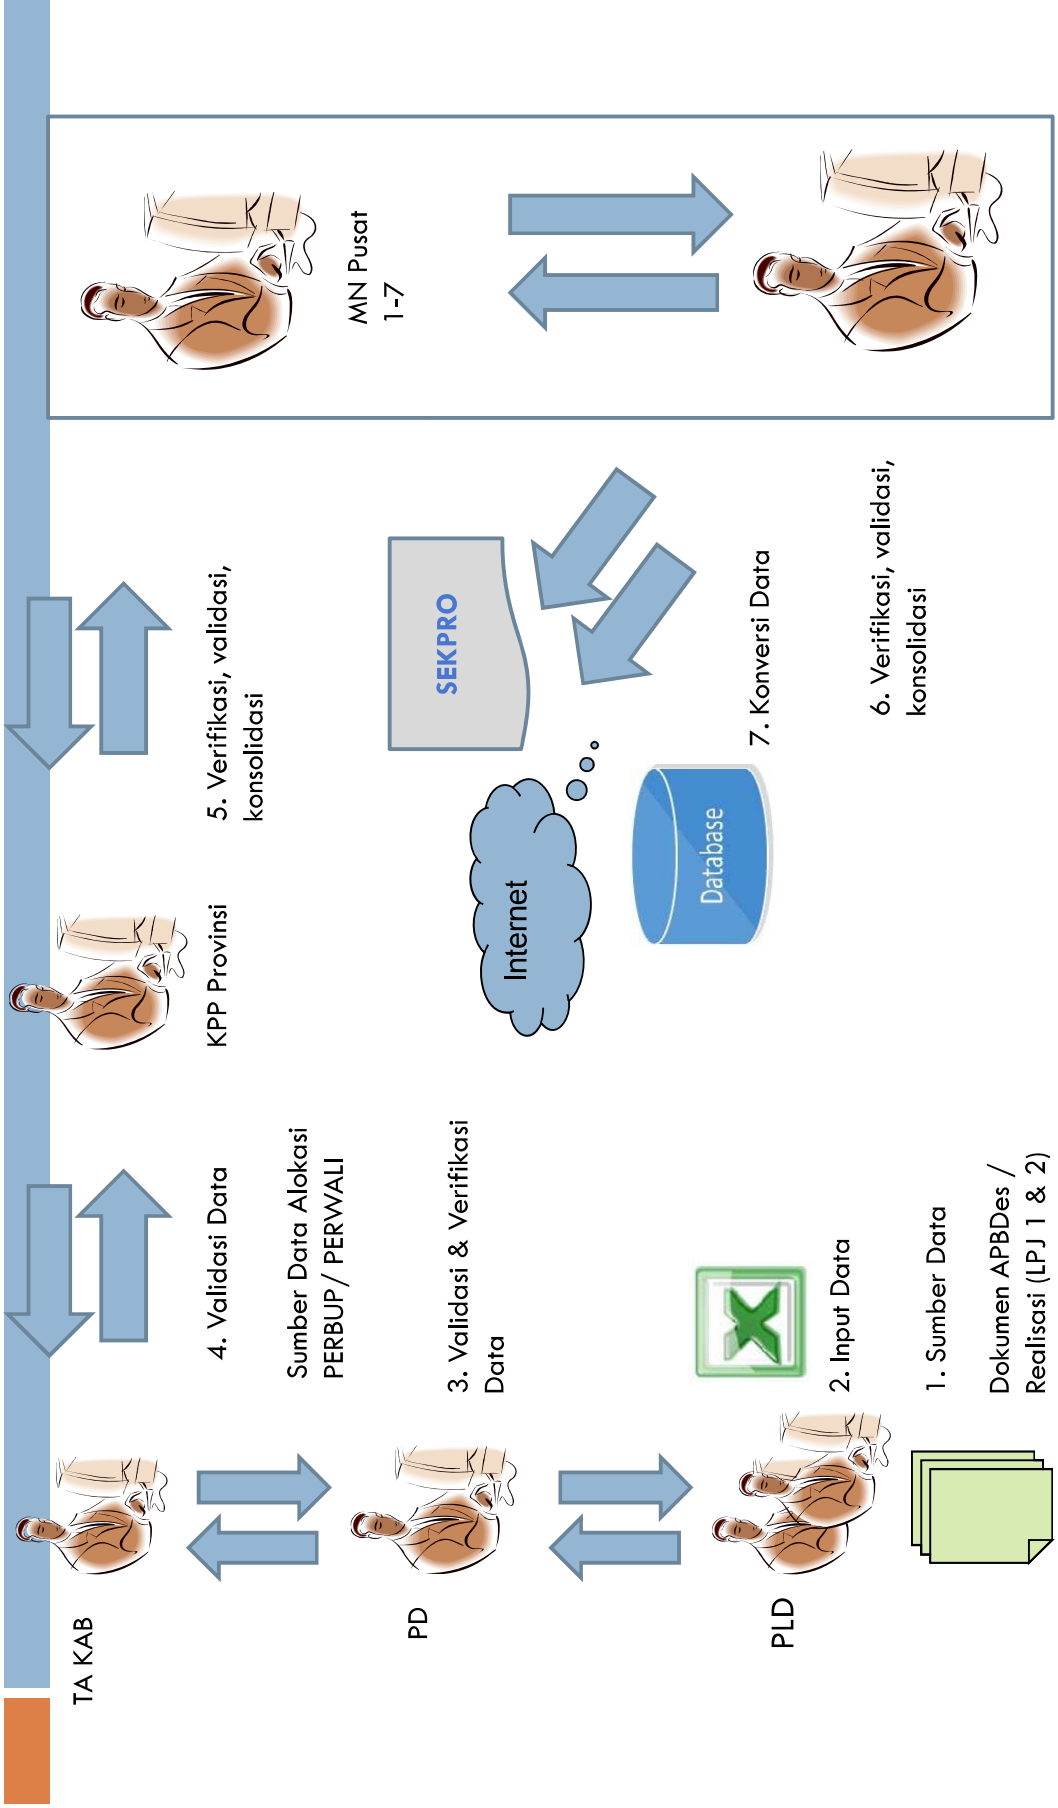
TA KAB

PD

PLD

4. Validasi Data

Sumber Data Alokasi PERBUP/ PERWALI

3. Validasi & Verifikasi Data

2. Input Data

1. Sumber Data

Dokumen APBDes / Realisasi (LPJ 1 & 2)

KPP Provinsi

Internet

Database

5. Verifikasi, validasi, konsolidasi

SEKPRO

7. Konversi Data

6. Verifikasi, validasi, konsolidasi

MN Pusat 1-7